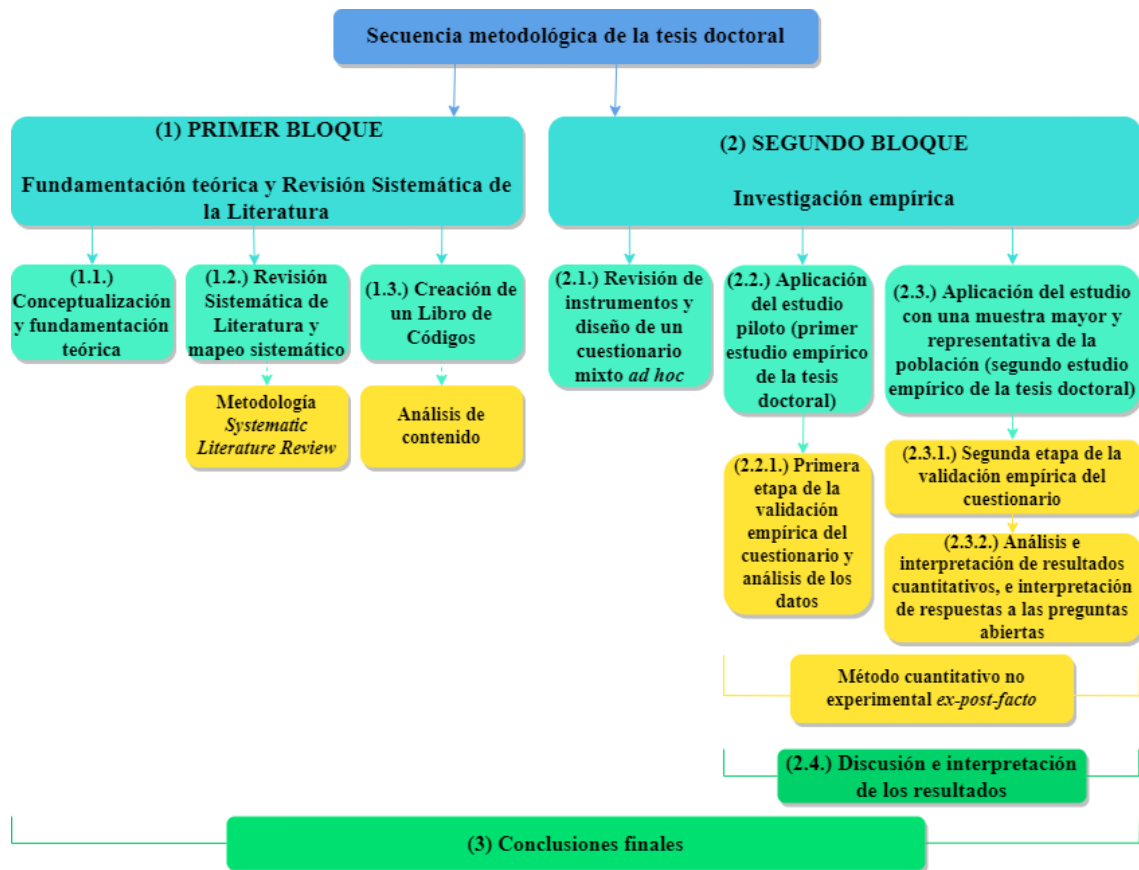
Secuencia metodológica de la tesis doctoral

(1) PRIMER BLOQUE

Fundamentación teórica y Revisión Sistemática de la Literatura

(1.1.) Conceptualización y fundamentación teórica

(1.2.) Revisión Sistemática de Literatura y mapeo sistemático

Metodología *Systematic Literature Review*

(1.3.) Creación de un Libro de Códigos

Análisis de contenido

(2) SEGUNDO BLOQUE

Investigación empírica

(2.1.) Revisión de instrumentos y diseño de un cuestionario mixto *ad hoc*

(2.2.) Aplicación del estudio piloto (primer estudio empírico de la tesis doctoral)

(2.2.1.) Primera etapa de la validación empírica del cuestionario y análisis de los datos

(2.3.) Aplicación del estudio con una muestra mayor y representativa de la población (segundo estudio empírico de la tesis doctoral)

(2.3.1.) Segunda etapa de la validación empírica del cuestionario

(2.3.2.) Análisis e interpretación de resultados cuantitativos, e interpretación de respuestas a las preguntas abiertas

Método cuantitativo no experimental *ex-post-facto*

(2.4.) Discusión e interpretación de los resultados

(3) Conclusiones finales